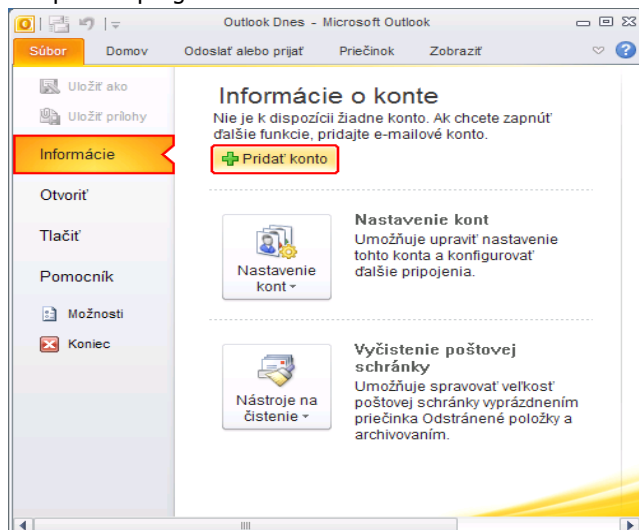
Outlook Dnes - Microsoft Outlook

Súbor
Domov
Odoslať alebo prijať
Priečinok
Zobraziť

Uložiť ako
Uložiť prílohy
Informácie
Otvoriť
Tlačiť
Pomocník
Možnosti
Koniec

Informácie o konte

Nie je k dispozícii žiadne konto. Ak chcete zapnúť ďalšie funkcie, pridajte e-mailové konto.

Pridať konto

Nastavenie kont

Nastavenie kont

Umožňuje upraviť nastavenie tohto konta a konfigurovať ďalšie pripojenia.

Nástroje na čistenie

Vyčistenie poštovej schránky

Umožňuje spravovať veľkosť poštovej schránky vyprázdnením priečinka Odstránené položky a archivovaním.